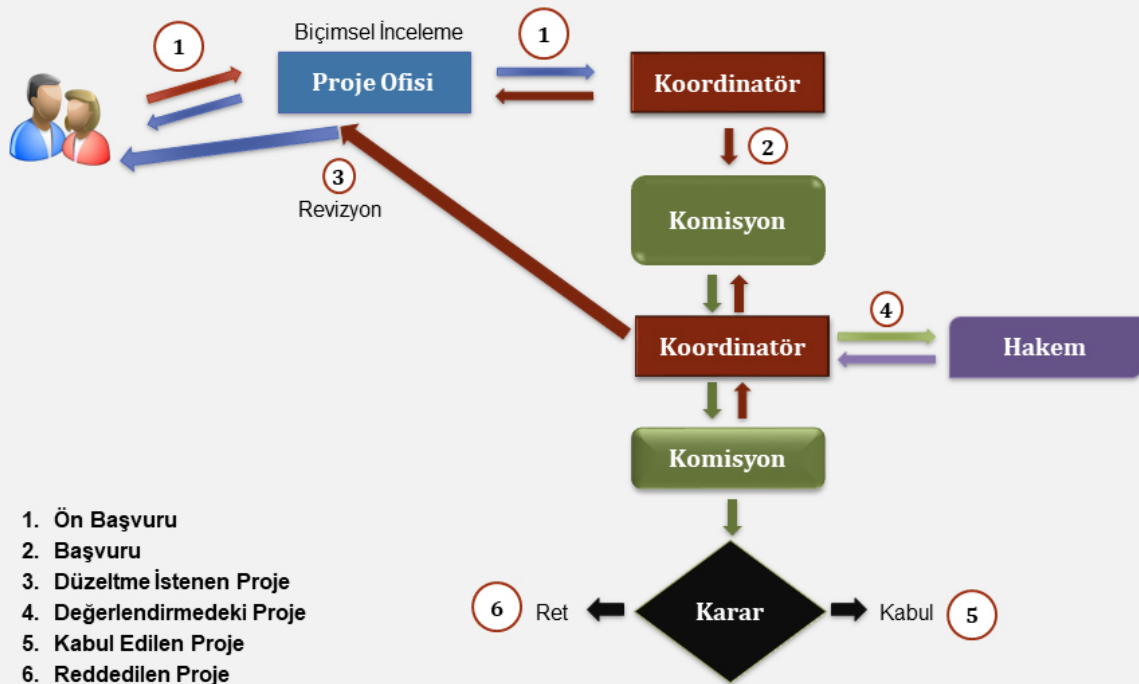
1

Biçimsel İnceleme

Proje Ofisi

1

Koordinatör

2

3

Revizyon

Komisyon

4

Koordinatör

Hakem

Komisyon

1. Ön Başvuru
2. Başvuru
3. Düzeltme İstenen Proje
4. Değerlendirmedeki Proje
5. Kabul Edilen Proje
6. Reddedilen Proje

6

Ret

Karar

Kabul

5